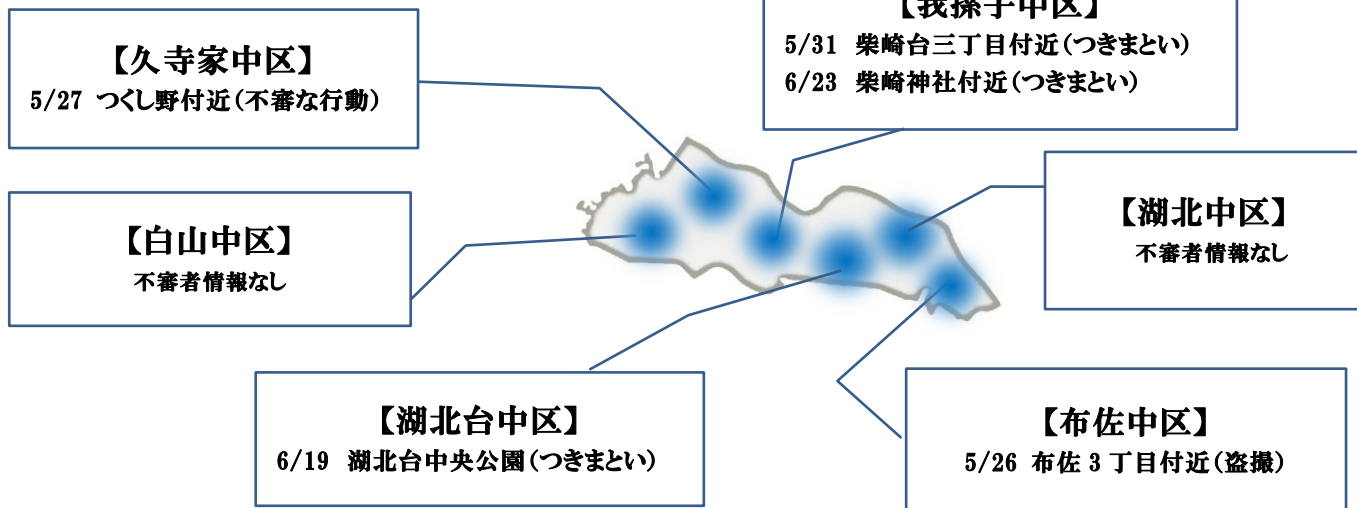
【我孫子中区】
5/31 柴崎台三丁目付近（つきまとい）
6/23 柴崎神社付近（つきまとい）

【久寺家中区】
5/27 つくし野付近（不審な行動）

【白山中区】
不審者情報なし

【湖北中区】
不審者情報なし

【湖北台中区】
6/19 湖北台中央公園（つきまとい）

【布佐中区】
5/26 布佐３丁目付近（盗撮）